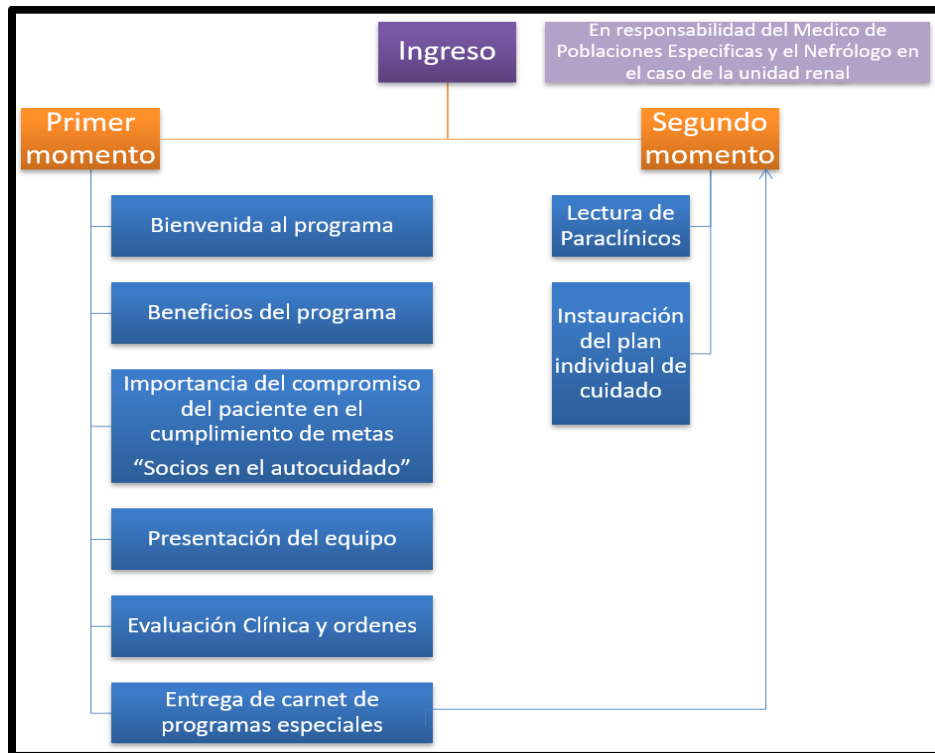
Ingreso

En responsabilidad del Medico de Poblaciones Especificas y el Nefrólogo en el caso de la unidad renal

Primer momento

Segundo momento

Bienvenida al programa

Beneficios del programa

Importancia del compromiso del paciente en el cumplimiento de metas “Socios en el autocuidado”

Presentación del equipo

Evaluación Clínica y ordenes

Entrega de carnet de programas especiales

Lectura de Paraclínicos

Instauración del plan individual de cuidado